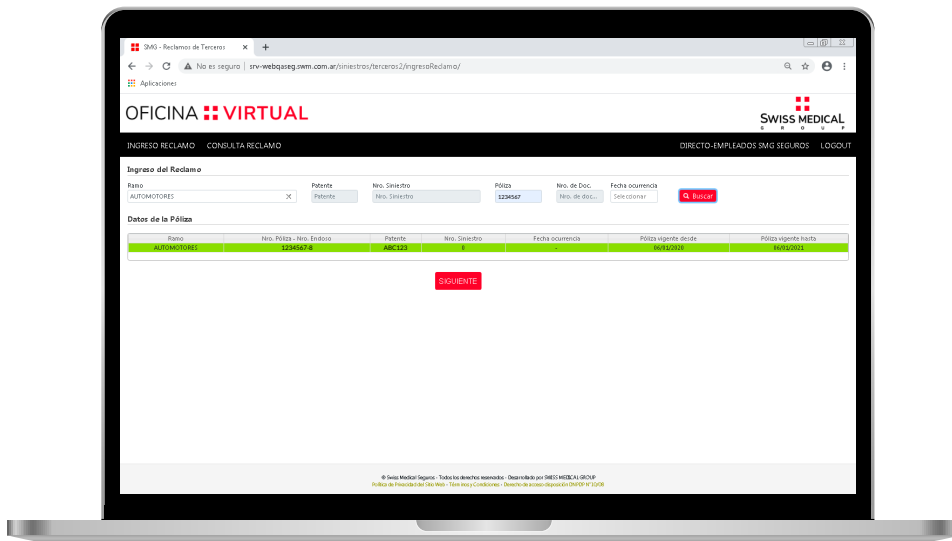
SMG - Reclamos de Terceros ×
+
No es seguro | srv-webqaseg.swm.com.ar/siniestros/terceros2/ingresoReclamo/
Aplicaciones

OFICINA VIRTUAL

SWISS MEDICAL
G R O U P

INGRESO RECLAMO CONSULTA RECLAMO DIRECTO-EMPLEADOS SMG SEGUROS LOGOUT

Ingreso del Reclamo

Ramo
AUTOMOTORES
Patente
Patente
Nro. Siniestro
Nro. Siniestro
Póliza
1234567
Nro. de Doc.
Nro. de doc...
Fecha ocurrencia
Seleccionar
Buscar

Datos de la Póliza

| Ramo | Nro. Póliza - Nro. Endoso | Patente | Nro. Siniestro | Fecha ocurrencia | Póliza vigente desde | Póliza vigente hasta |
|---|---|---|---|---|---|---|
| AUTOMOTORES | 1234567-8 | ABC123 | 0 | - | 06/01/2020 | 06/01/2021 |

SIGUIENTE

© Swiss Medical Seguros · Todos los derechos reservados · Desarrollado por SWISS MEDICAL GROUP
Política de Privacidad del Sitio Web · Términos y Condiciones · Derecho de acceso disposición DNPDP N°10/08